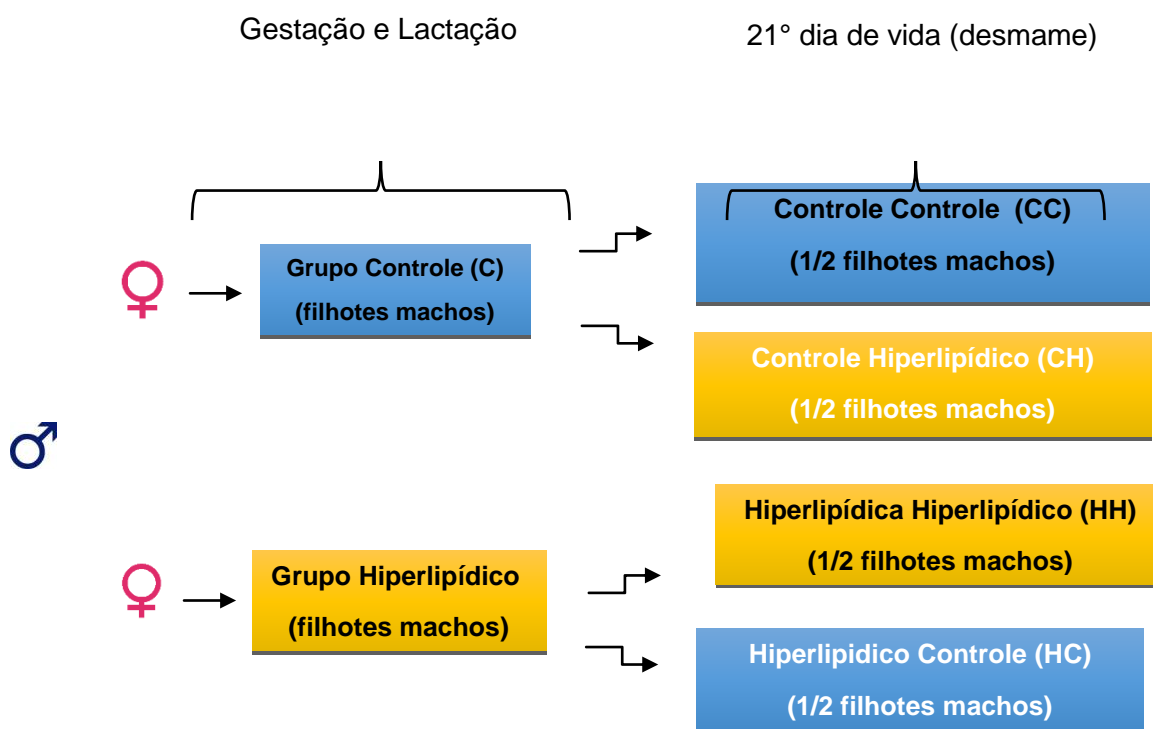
Gestação e Lactação

21° dia de vida (desmame)

♀

Grupo Controle (C)
(filhotes machos)

Controle Controle (CC)
(1/2 filhotes machos)

Controle Hiperlipídico (CH)
(1/2 filhotes machos)

♂

♀

Grupo Hiperlipídico
(filhotes machos)

Hiperlipídica Hiperlipídico (HH)
(1/2 filhotes machos)

Hiperlipidico Controle (HC)
(1/2 filhotes machos)